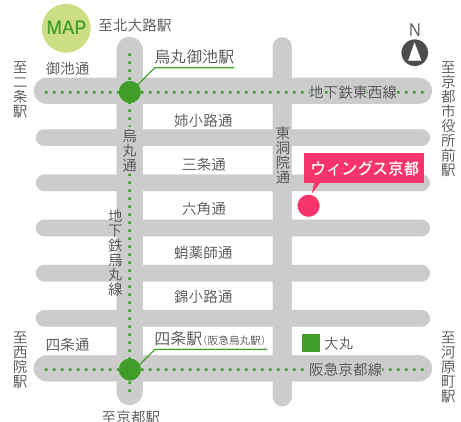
MAP

至北大路駅

N

至二条駅

御池通

烏丸御池駅

地下鉄東西線

至京都市役所前駅

姉小路通

東洞院通

三条通

ウィングス京都

烏丸通

六角通

地下鉄烏丸線

蛸薬師通

錦小路通

大丸

至西院駅

四条通

四条駅（阪急烏丸駅）

阪急京都線

至河原町駅

至京都駅